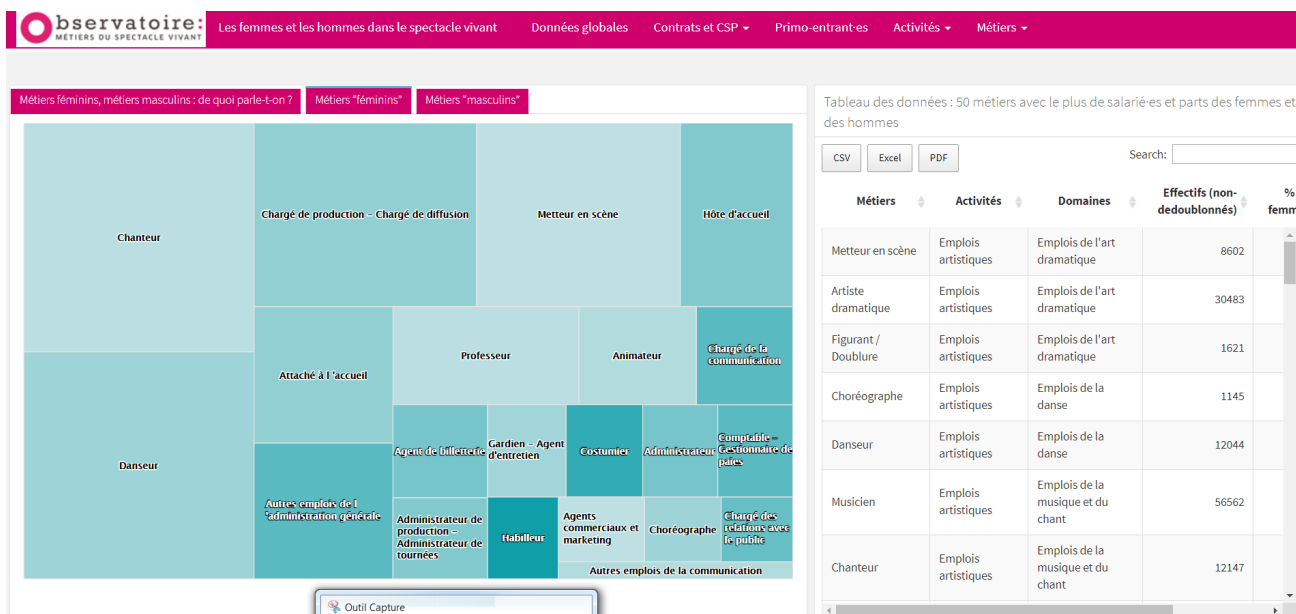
Observatoire: MÉTIERS DU SPECTACLE VIVANT

Les femmes et les hommes dans le spectacle vivant | Données globales | Contrats et CSP ▾ | Primo-entrant·es | Activités ▾ | Métiers ▾

Métiers féminins, métiers masculins : de quoi parle-t-on ? | Métiers "féminins" | Métiers "masculins"

Chanteur
Chargé de production – Chargé de diffusion
Metteur en scène
Hôte d'accueil
Danseur
Attaché à l 'accueil
Professeur
Animateur
Chargé de la communication
Agent de billetterie
Gardien – Agent d'entretien
Costumier
Administrateur
Comptable – Gestionnaire de paies
Autres emplois de l 'administration générale
Administrateur de production – Administrateur de tournées
Habilleur
Agents commerciaux et marketing
Chorégraphe
Chargé des relations avec le public
Autres emplois de la communication

Outil Capture

Tableau des données : 50 métiers avec le plus de salarié·es et parts des femmes et des hommes

CSV | Excel | PDF

Search:

| Métiers | Activités | Domaines | Effectifs (non-dedoublonnés) | % femm |
|---|---|---|---|---|
| Metteur en scène | Emplois artistiques | Emplois de l'art dramatique | 8602 | |
| Artiste dramatique | Emplois artistiques | Emplois de l'art dramatique | 30483 | |
| Figurant / Doublure | Emplois artistiques | Emplois de l'art dramatique | 1621 | |
| Chorégraphe | Emplois artistiques | Emplois de la danse | 1145 | |
| Danseur | Emplois artistiques | Emplois de la danse | 12044 | |
| Musicien | Emplois artistiques | Emplois de la musique et du chant | 56562 | |
| Chanteur | Emplois artistiques | Emplois de la musique et du chant | 12147 | |